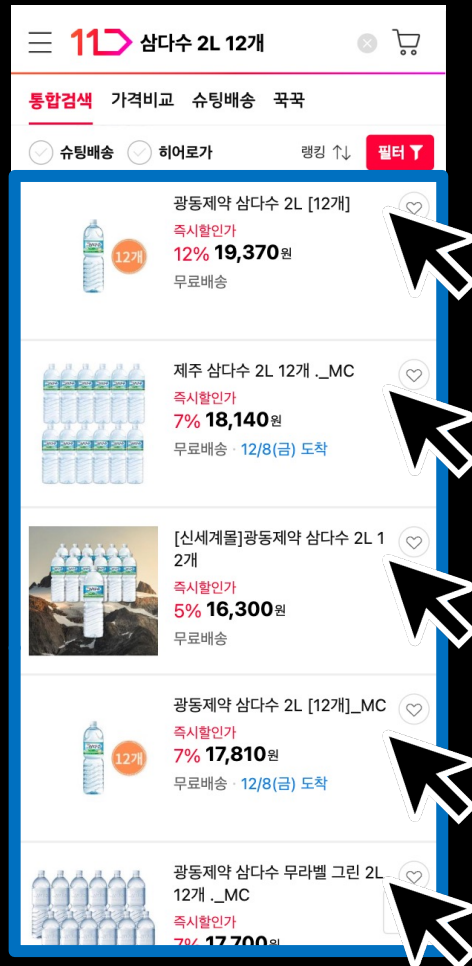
11 삼다수 2L 12개

통합검색 가격비교 슈팅배송 꾹꾹

슈팅배송 히어로가 랭킹 필터

12개

광동제약 삼다수 2L [12개]
즉시할인가
12% 19,370원
무료배송

제주 삼다수 2L 12개 ._MC
즉시할인가
7% 18,140원
무료배송 · 12/8(금) 도착

[신세계몰]광동제약 삼다수 2L 12개
즉시할인가
5% 16,300원
무료배송

12개

광동제약 삼다수 2L [12개]_MC
즉시할인가
7% 17,810원
무료배송 · 12/8(금) 도착

광동제약 삼다수 무라벨 그린 2L 12개 ._MC
즉시할인가
7% 17,700원